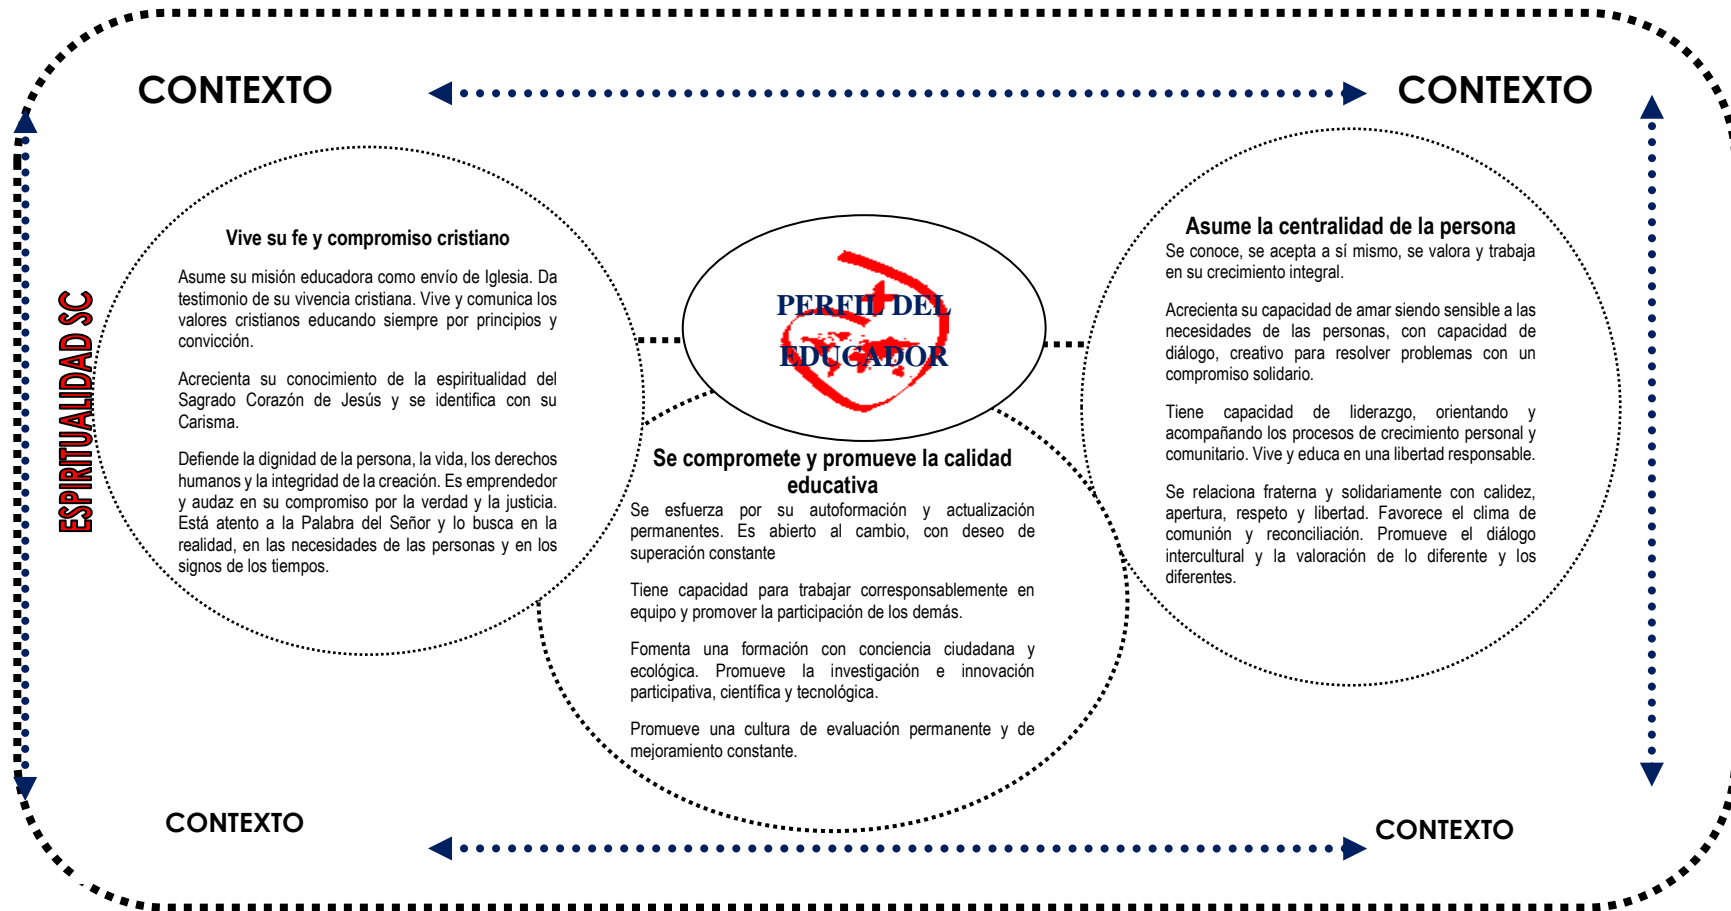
CONTEXTO

CONTEXTO

ESPIRITUALIDAD SC

Vive su fe y compromiso cristiano

Asume su misión educadora como envío de Iglesia. Da testimonio de su vivencia cristiana. Vive y comunica los valores cristianos educando siempre por principios y convicción.

Acrecienta su conocimiento de la espiritualidad del Sagrado Corazón de Jesús y se identifica con su Carisma.

Defiende la dignidad de la persona, la vida, los derechos humanos y la integridad de la creación. Es emprendedor y audaz en su compromiso por la verdad y la justicia. Está atento a la Palabra del Señor y lo busca en la realidad, en las necesidades de las personas y en los signos de los tiempos.

PERFIL DEL EDUCADOR

Asume la centralidad de la persona

Se conoce, se acepta a sí mismo, se valora y trabaja en su crecimiento integral.

Acrecienta su capacidad de amar siendo sensible a las necesidades de las personas, con capacidad de diálogo, creativo para resolver problemas con un compromiso solidario.

Tiene capacidad de liderazgo, orientando y acompañando los procesos de crecimiento personal y comunitario. Vive y educa en una libertad responsable.

Se relaciona fraterna y solidariamente con calidez, apertura, respeto y libertad. Favorece el clima de comunión y reconciliación. Promueve el diálogo intercultural y la valoración de lo diferente y los diferentes.

Se compromete y promueve la calidad educativa

Se esfuerza por su autoformación y actualización permanentes. Es abierto al cambio, con deseo de superación constante

Tiene capacidad para trabajar corresponsablemente en equipo y promover la participación de los demás.

Fomenta una formación con conciencia ciudadana y ecológica. Promueve la investigación e innovación participativa, científica y tecnológica.

Promueve una cultura de evaluación permanente y de mejoramiento constante.

CONTEXTO

CONTEXTO